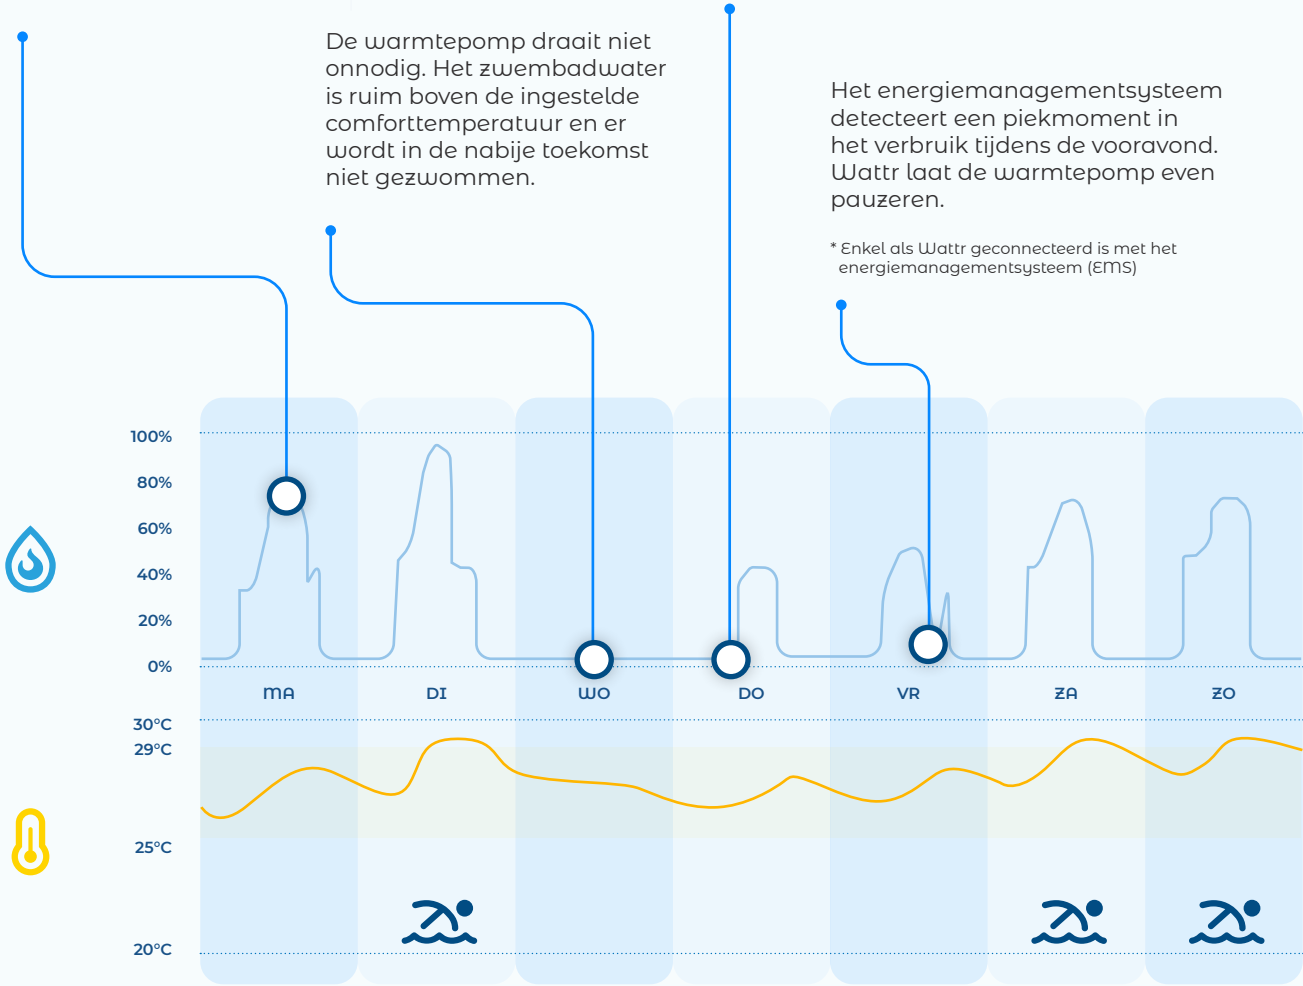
De warmtepomp draait niet onnodig. Het zwembadwater is ruim boven de ingestelde comforttemperatuur en er wordt in de nabije toekomst niet gezwommen.

Het energiemanagementsysteem detecteert een piekmoment in het verbruik tijdens de vooravond. Wattr laat de warmtepomp even pauzeren.

* Enkel als Wattr geconnecteerd is met het energiemanagementsysteem (EMS)

100%
80%
60%
40%
20%
0%

MA
DI
WO
DO
VR
ZA
ZO

30°C
29°C
25°C
20°C